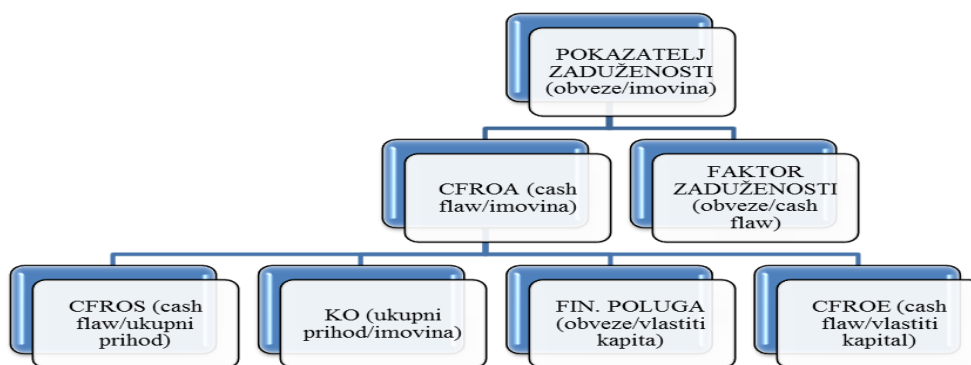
POKAZATELJ ZADUŽENOSTI (obveze/imovina)

CFROA (cash flaw/imovina)

FAKTOR ZADUŽENOSTI (obveze/cash flaw)

CFROS (cash flaw/ukupni prihod)

KO (ukupni prihod/imovina)

FIN. POLUGA (obveze/vlastiti kapita)

CFROE (cash flaw/vlastiti kapital)